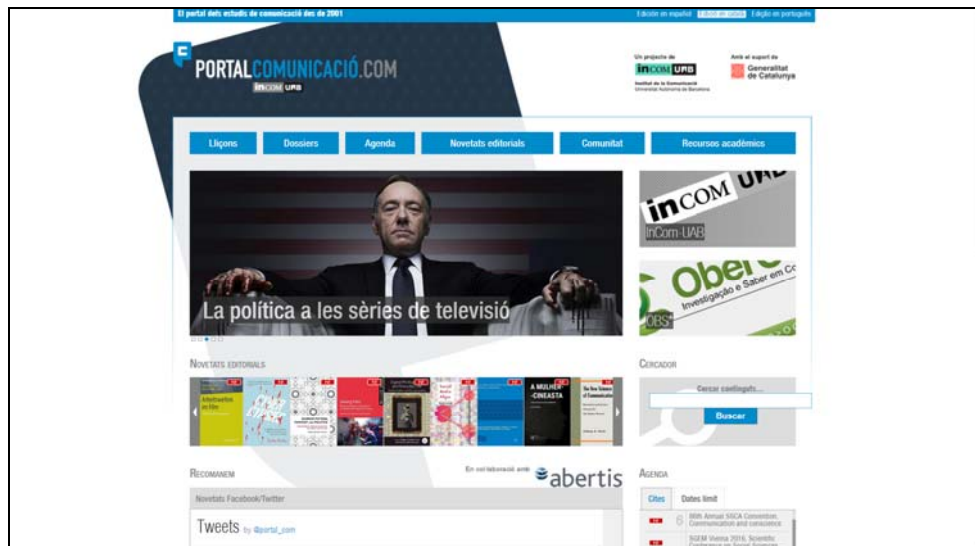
El portal dels estudis de comunicació des de 2001

Edición en español | Edició en català | Edição em português

PORTALCOMUNICACIÓ.COM

InCom UAB

Un projecte de InCom UAB Institut de la Comunicació Universitat Autònoma de Barcelona

Amb el suport de Generalitat de Catalunya

Lliçons | Dossiers | Agenda | Novetats editorials | Comunitat | Recursos acadèmics

La política a les sèries de televisió

InCom UAB

InCom-UAB

Obercom Investigação e Saber em Comunicação

OBS*

NOVETATS EDITORIALS

A MULHER CINEASTA

CERCADOR

Cercar continguts...

Buscar

RECOMANEM

En col·laboració amb abertis

Novetats Facebook/Twitter

Tweets by @portal_com

AGENDA

Cites | Dates límit

6 | 66th Annual SSCA Convention, Communication and conscience

SGEM Vienna 2016. Scientific Conference on Social Sciences